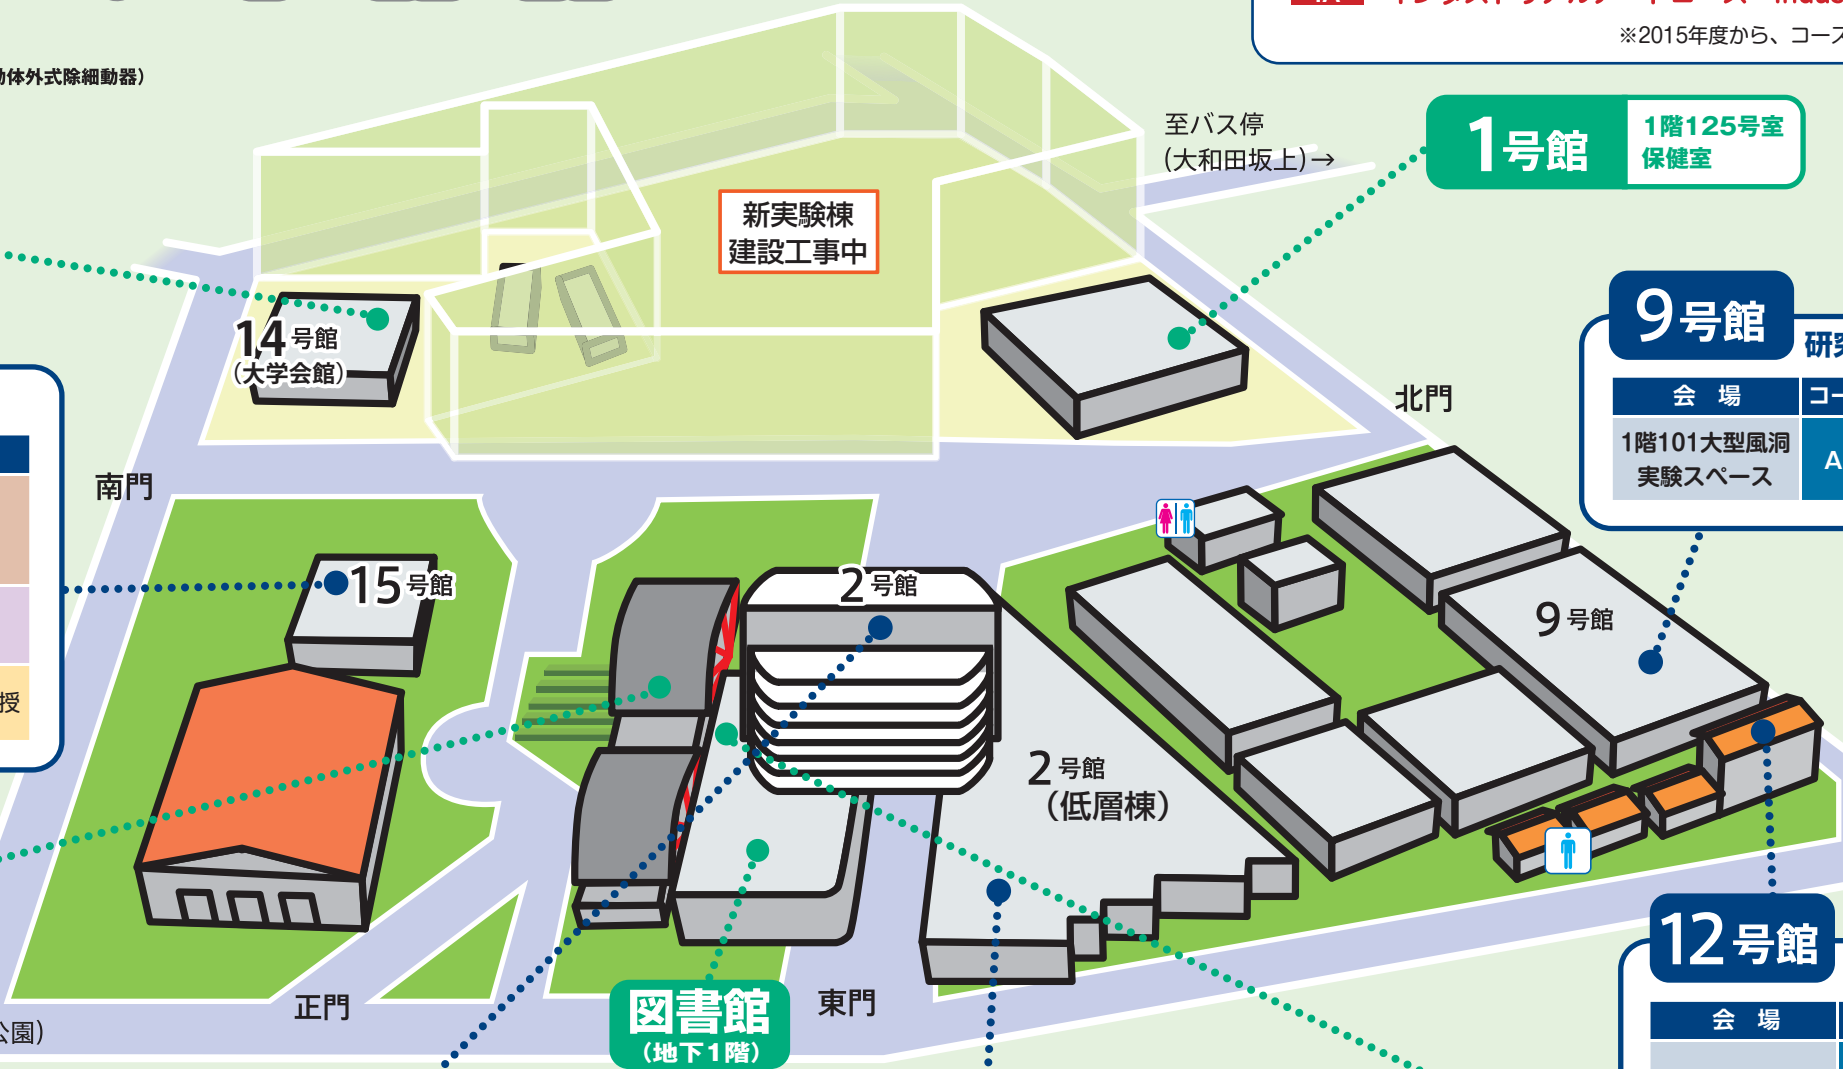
動体外式除細動器)

※2015年度から、コース

至バス停
(大和田坂上)→

1号館
1階125号室
保健室

新実験棟
建設工事中

14号館
(大学会館)

9号館
研究

| 会 場 | コー |
|---|---|
| 1階101大型風洞実験スペース | A |

北門

南門

15号館

2号館

9号館

2号館
(低層棟)

授

12号館

| 会 場 |
|---|

正門

図書館
(地下1階)

東門

公園)